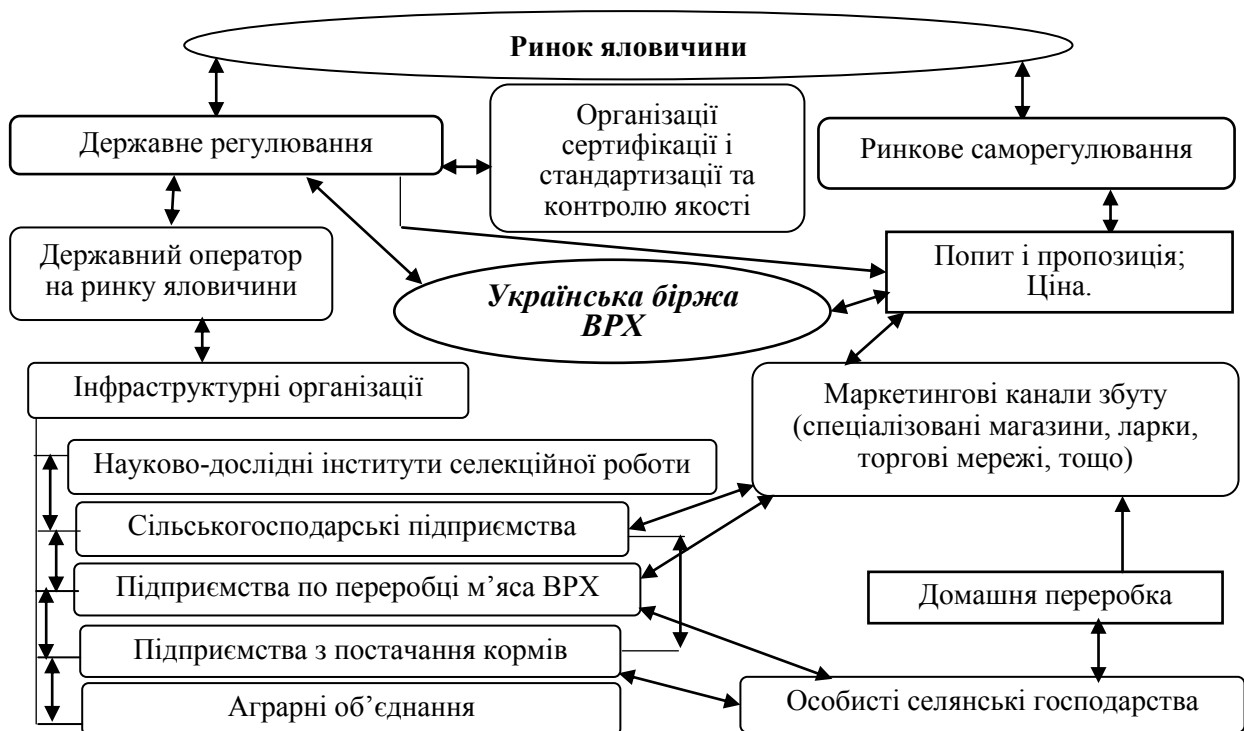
Ринок яловичини

Державне регулювання

Організації сертифікації і стандартизації та контролю якості

Ринкове саморегулювання

Державний оператор на ринку яловичини

Українська біржа ВРХ

Попит і пропозиція; Ціна.

Інфраструктурні організації

Маркетингові канали збуту (спеціалізовані магазини, ларки, торгові мережі, тощо)

Науково-дослідні інститути селекційної роботи

Сільськогосподарські підприємства

Підприємства по переробці м'яса ВРХ

Домашня переробка

Підприємства з постачання кормів

Аграрні об'єднання

Особисті селянські господарства